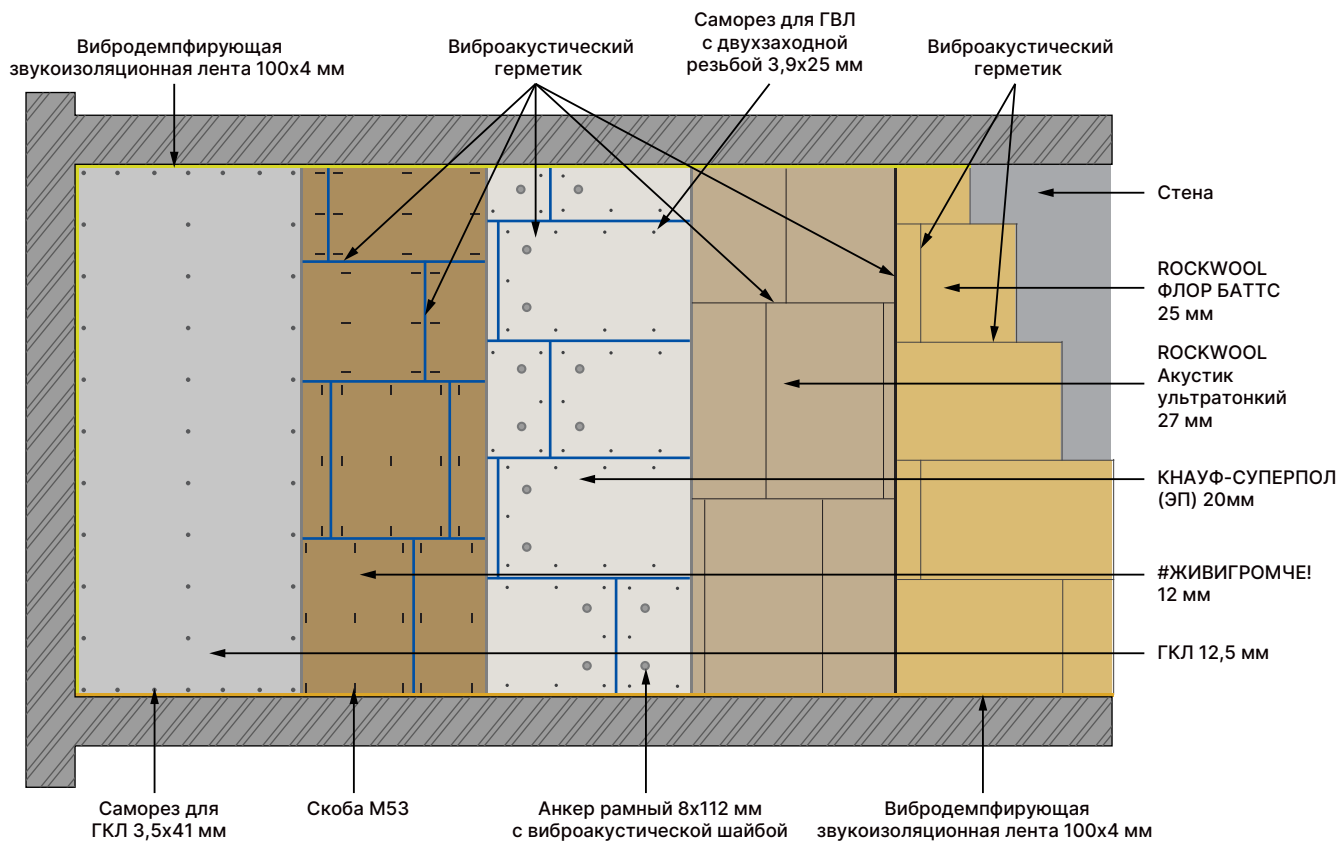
Вибродемпфирующая звукоизоляционная лента 100х4 мм

Виброакустический герметик

Саморез для ГВЛ с двухзаходной резьбой 3,9х25 мм

Виброакустический герметик

Стена

ROCKWOOL ФЛОР БАТТС 25 мм

ROCKWOOL Акустик ультратонкий 27 мм

КНАУФ-СУПЕРПОЛ (ЭП) 20мм

#ЖИВИГРОМЧЕ! 12 мм

ГКЛ 12,5 мм

Саморез для ГКЛ 3,5х41 мм

Скоба М53

Анкер рамный 8х112 мм с виброакустической шайбой

Вибродемпфирующая звукоизоляционная лента 100х4 мм